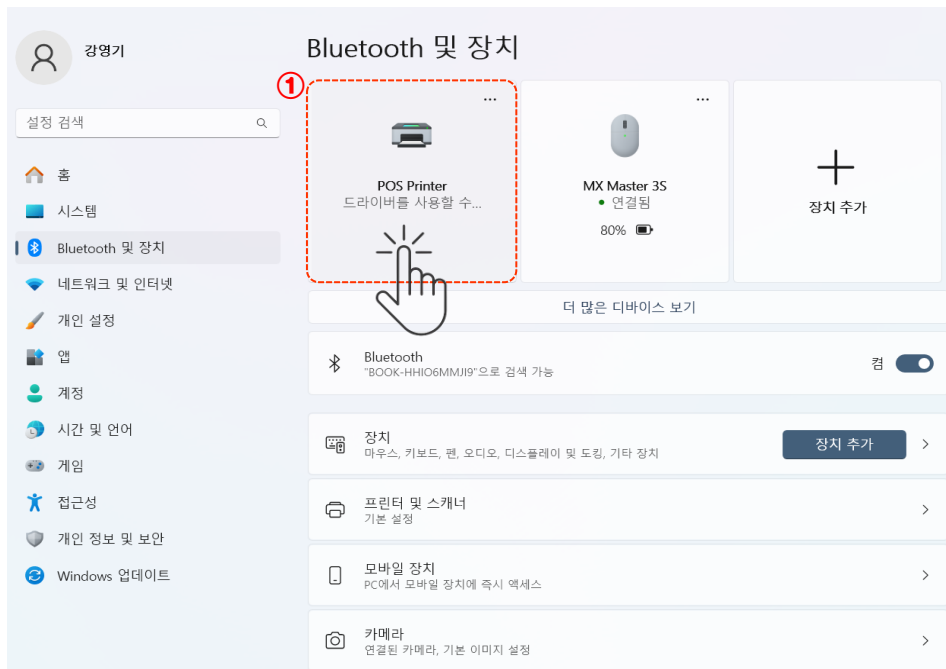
강영기

설정 검색

홈
시스템
Bluetooth 및 장치
네트워크 및 인터넷
개인 설정
앱
계정
시간 및 언어
게임
접근성
개인 정보 및 보안
Windows 업데이트

Bluetooth 및 장치

①

POS Printer
드라이버를 사용할 수...

MX Master 3S
연결됨
80%

장치 추가

더 많은 디바이스 보기

Bluetooth
"BOOK-HHIO6MMJI9"으로 검색 가능
켬

장치
마우스, 키보드, 펜, 오디오, 디스플레이 및 도킹, 기타 장치
장치 추가

프린터 및 스캐너
기본 설정

모바일 장치
PC에서 모바일 장치에 즉시 액세스

카메라
연결된 카메라, 기본 이미지 설정